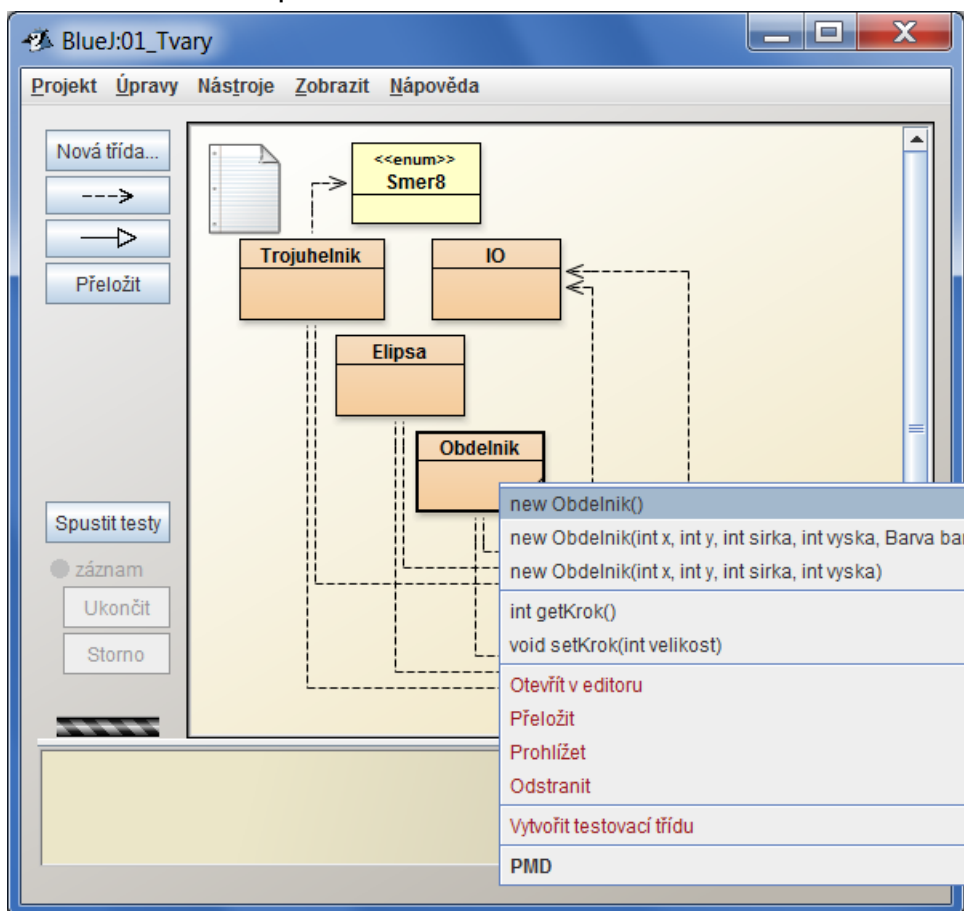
BlueJ:01_Tvary

Projekt Úpravy Nástroje Zobrazit Nápověda

Nová třída...

Přeložit

<<enum>>
Smer8

Trojuhelnik

IO

Elipsa

Obdelnik

Spustit testy

záznam

Ukončit

Storno

new Obdelnik()
new Obdelnik(int x, int y, int sirka, int vyska, Barva ba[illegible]
new Obdelnik(int x, int y, int sirka, int vyska)
int getKrok()
void setKrok(int velikost)
Otevřít v editoru
Přeložit
Prohlížet
Odstranit
Vytvořit testovací třídu
PMD